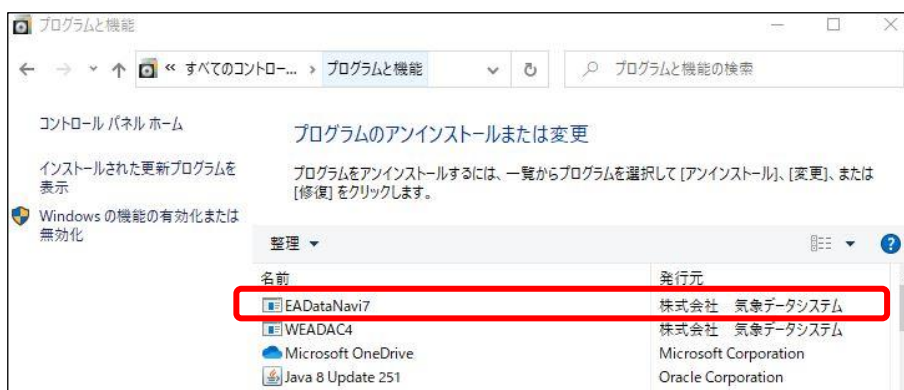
プログラムと機能

« すべてのコントロー... › プログラムと機能

プログラムと機能の検索

コントロール パネル ホーム

インストールされた更新プログラムを表示

Windows の機能の有効化または無効化

プログラムのアンインストールまたは変更

プログラムをアンインストールするには、一覧からプログラムを選択して [アンインストール]、[変更]、または [修復] をクリックします。

整理 ▾

| 名前 | 発行元 |
|---|---|
| EADataNavi7 | 株式会社　気象データシステム |
| WEADAC4 | 株式会社　気象データシステム |
| Microsoft OneDrive | Microsoft Corporation |
| Java 8 Update 251 | Oracle Corporation |